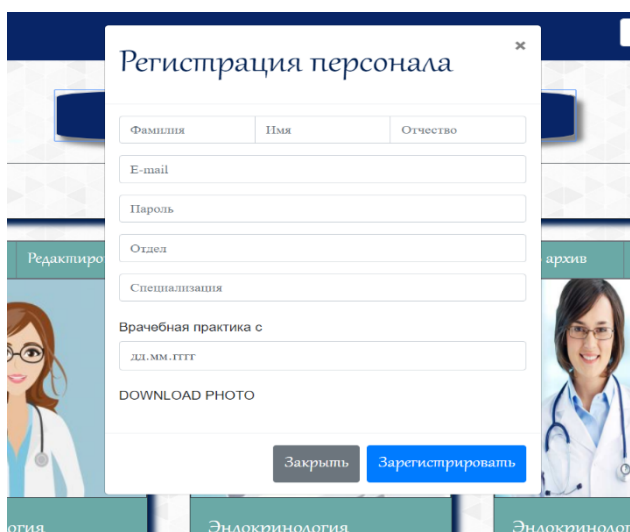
Регистрация персонала

×

Фамилия

Имя

Отчество

E-mail

Пароль

Отдел

Специализация

Врачебная практика с

дд.мм.гггг

DOWNLOAD PHOTO

Закрыть

Зарегистрировать

Редактиро

архив

логия

Эндокринология

Эндокриноло